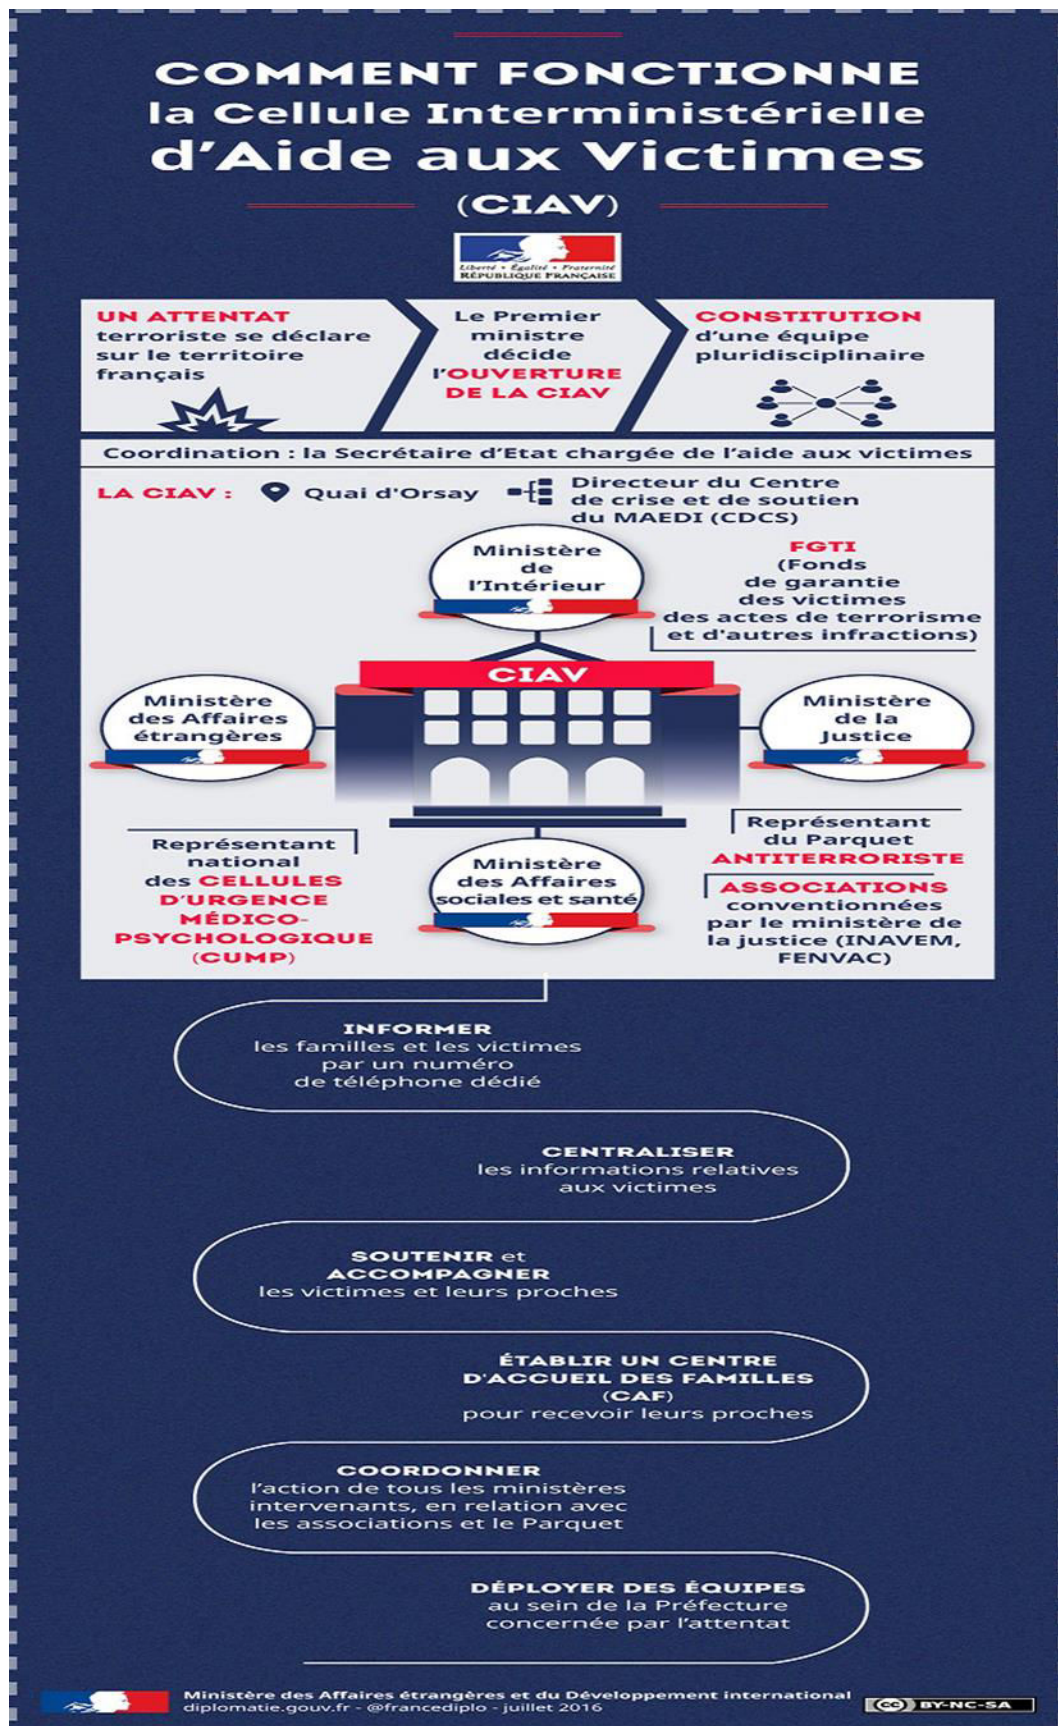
COMMENT FONCTIONNE la Cellule Interministérielle d'Aide aux Victimes (CIAV)

Liberté • Égalité • Fraternité
RÉPUBLIQUE FRANÇAISE

UN ATTENTAT terroriste se déclare sur le territoire français

Le Premier ministre décide l'OUVERTURE DE LA CIAV

CONSTITUTION d'une équipe pluridisciplinaire

Coordination : la Secrétaire d'Etat chargée de l'aide aux victimes

LA CIAV : Quai d'Orsay

Directeur du Centre de crise et de soutien du MAEDI (CDCS)

Ministère de l'Intérieur

FGTI (Fonds de garantie des victimes des actes de terrorisme et d'autres infractions)

CIAV

Ministère des Affaires étrangères

Ministère de la Justice

Représentant national des CELLULES D'URGENCE MÉDICO-PSYCHOLOGIQUE (CUMP)

Ministère des Affaires sociales et santé

Représentant du Parquet ANTITERRORISTE

ASSOCIATIONS conventionnées par le ministère de la justice (INAVEM, FENVAC)

INFORMER les familles et les victimes par un numéro de téléphone dédié

CENTRALISER les informations relatives aux victimes

SOUTENIR et ACCOMPAGNER les victimes et leurs proches

ÉTABLIR UN CENTRE D'ACCUEIL DES FAMILLES (CAF) pour recevoir leurs proches

COORDONNER l'action de tous les ministères intervenants, en relation avec les associations et le Parquet

DÉPLOYER DES ÉQUIPES au sein de la Préfecture concernée par l'attentat

Ministère des Affaires étrangères et du Développement international
diplomatie.gouv.fr - @francediplo - juillet 2016

BY-NC-SA